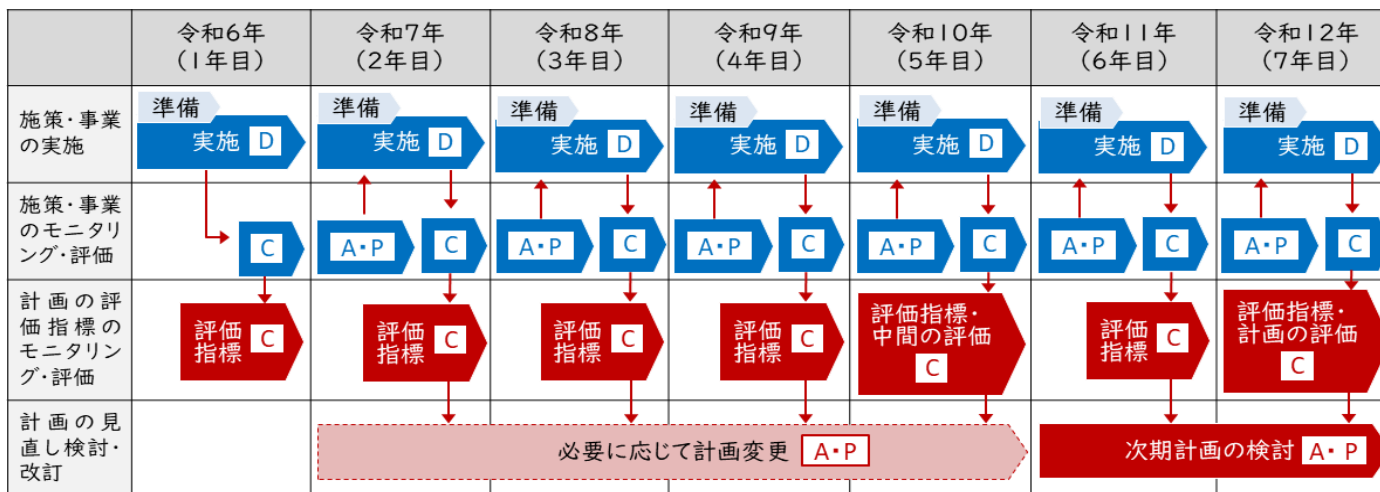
| | 令和6年（1年目） | 令和7年（2年目） | 令和8年（3年目） | 令和9年（4年目） | 令和10年（5年目） | 令和11年（6年目） | 令和12年（7年目） |
|---|---|---|---|---|---|---|---|
| 施策・事業の実施 | 準備 実施 D | 準備 実施 D | 準備 実施 D | 準備 実施 D | 準備 実施 D | 準備 実施 D | 準備 実施 D |
| 施策・事業のモニタリング・評価 | C | A・P C | A・P C | A・P C | A・P C | A・P C | A・P C |
| 計画の評価指標のモニタリング・評価 | 評価指標 C | 評価指標 C | 評価指標 C | 評価指標 C | 評価指標・中間の評価 C | 評価指標 C | 評価指標・計画の評価 C |
| 計画の見直し検討・改訂 | | 必要に応じて計画変更 A・P | | | | 次期計画の検討 A・P | |